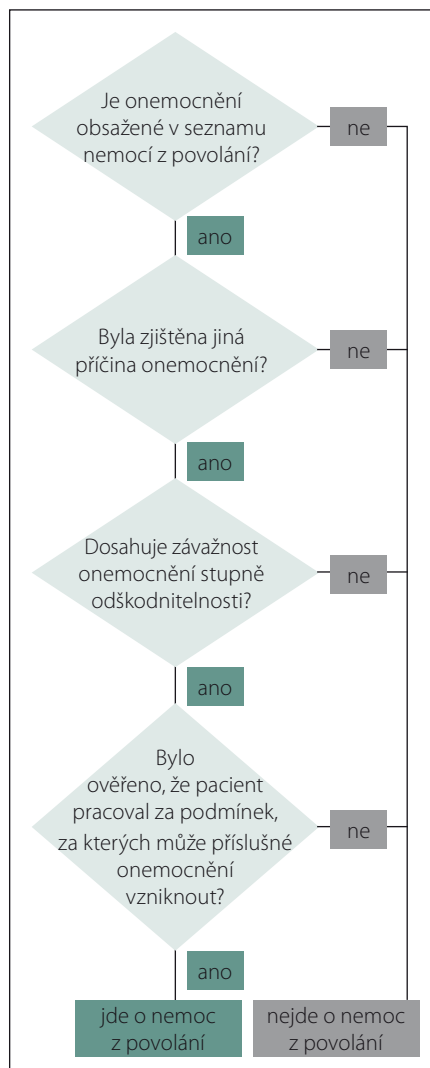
Je onemocnění obsažené v seznamu nemocí z povolání?

ne

ano

Byla zjištěna jiná příčina onemocnění?

ne

ano

Dosahuje závažnost onemocnění stupně odškodnitelnosti?

ne

ano

Bylo ověřeno, že pacient pracoval za podmínek, za kterých může příslušné onemocnění vzniknout?

ne

ano

jde o nemoc z povolání

nejde o nemoc z povolání